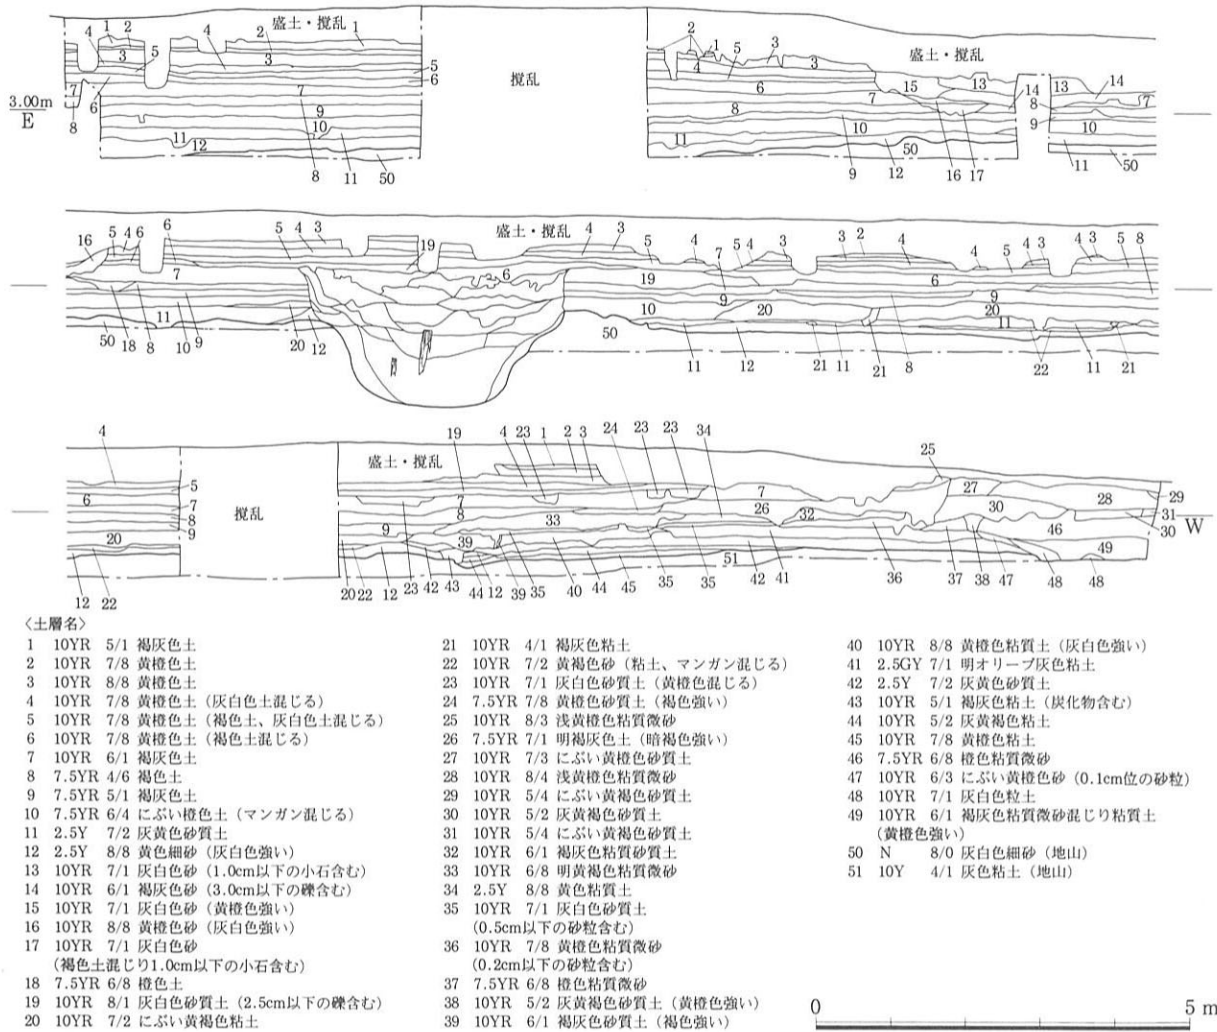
盛土・撹乱 1 2 1 2 4 3 5 4 3 5 6 3.00m E 7 8 6 7 9 10 11 12 8 11 50

撹乱

2 1 5 3 4 3 盛土・撹乱 6 15 13 14 13 14 7 8 7 8 9 10 10 11 9 12 50 16 17 11 50

16 5 4 6 6 5 4 3 盛土・撹乱 4 3 5 4 7 5 4 3 3 2 4 4 5 4 3 4 3 5 8 19 7 6 19 9 6 9 20 20 11 50 18 8 10 9 20 12 10 50 11 12 21 11 21 8 22 11 21

4 5 7 8 9 6 20 12 22 撹乱 盛土・撹乱 19 4 23 1 2 3 24 23 23 34 25 7 8 7 26 32 27 28 29 31 30 30 W 46 49 9 33 39 20 22 12 23 42 43 44 12 39 35 40 44 45 35 35 51 42 41 36 37 38 47 48 48

〈土層名〉
1 10YR 5/1 褐灰色土
2 10YR 7/8 黄橙色土
3 10YR 8/8 黄橙色土
4 10YR 7/8 黄橙色土（灰白色土混じる）
5 10YR 7/8 黄橙色土（褐色土、灰白色土混じる）
6 10YR 7/8 黄橙色土（褐色土混じる）
7 10YR 6/1 褐灰色土
8 7.5YR 4/6 褐色土
9 7.5YR 5/1 褐灰色土
10 7.5YR 6/4 にぶい橙色土（マンガン混じる）
11 2.5Y 7/2 灰黄色砂質土
12 2.5Y 8/8 黄色細砂（灰白色強い）
13 10YR 7/1 灰白色砂（1.0cm以下の小石含む）
14 10YR 6/1 褐灰色砂（3.0cm以下の礫含む）
15 10YR 7/1 灰白色砂（黄橙色強い）
16 10YR 8/8 黄橙色砂（灰白色強い）
17 10YR 7/1 灰白色砂（褐色土混じり1.0cm以下の小石含む）
18 7.5YR 6/8 橙色土
19 10YR 8/1 灰白色砂質土（2.5cm以下の礫含む）
20 10YR 7/2 にぶい黄褐色粘土

21 10YR 4/1 褐灰色粘土
22 10YR 7/2 黄褐色砂（粘土、マンガン混じる）
23 10YR 7/1 灰白色砂質土（黄橙色混じる）
24 7.5YR 7/8 黄橙色砂質土（褐色強い）
25 10YR 8/3 浅黄橙色粘質微砂
26 7.5YR 7/1 明褐灰色土（暗褐色強い）
27 10YR 7/3 にぶい黄橙色砂質土
28 10YR 8/4 浅黄橙色粘質微砂
29 10YR 5/4 にぶい黄褐色砂質土
30 10YR 5/2 灰黄褐色砂質土
31 10YR 5/4 にぶい黄褐色砂質土
32 10YR 6/1 褐灰色粘質砂質土
33 10YR 6/8 明黄褐色粘質微砂
34 2.5Y 8/8 黄色粘質土
35 10YR 7/1 灰白色砂質土（0.5cm以下の砂粒含む）
36 10YR 7/8 黄橙色粘質微砂（0.2cm以下の砂粒含む）
37 7.5YR 6/8 橙色粘質微砂
38 10YR 5/2 灰黄褐色砂質土（黄橙色強い）
39 10YR 6/1 褐灰色砂質土（褐色強い）

40 10YR 8/8 黄橙色粘質土（灰白色強い）
41 2.5GY 7/1 明オリーブ灰色粘土
42 2.5Y 7/2 灰黄色砂質土
43 10YR 5/1 褐灰色粘土（炭化物含む）
44 10YR 5/2 灰黄褐色粘土
45 10YR 7/8 黄橙色粘土
46 7.5YR 6/8 橙色粘質微砂
47 10YR 6/3 にぶい黄橙色砂（0.1cm位の砂粒）
48 10YR 7/1 灰白色粒土
49 10YR 6/1 褐灰色粘質微砂混じり粘質土（黄橙色強い）
50 N 8/0 灰白色細砂（地山）
51 10Y 4/1 灰色粘土（地山）

0 5 m